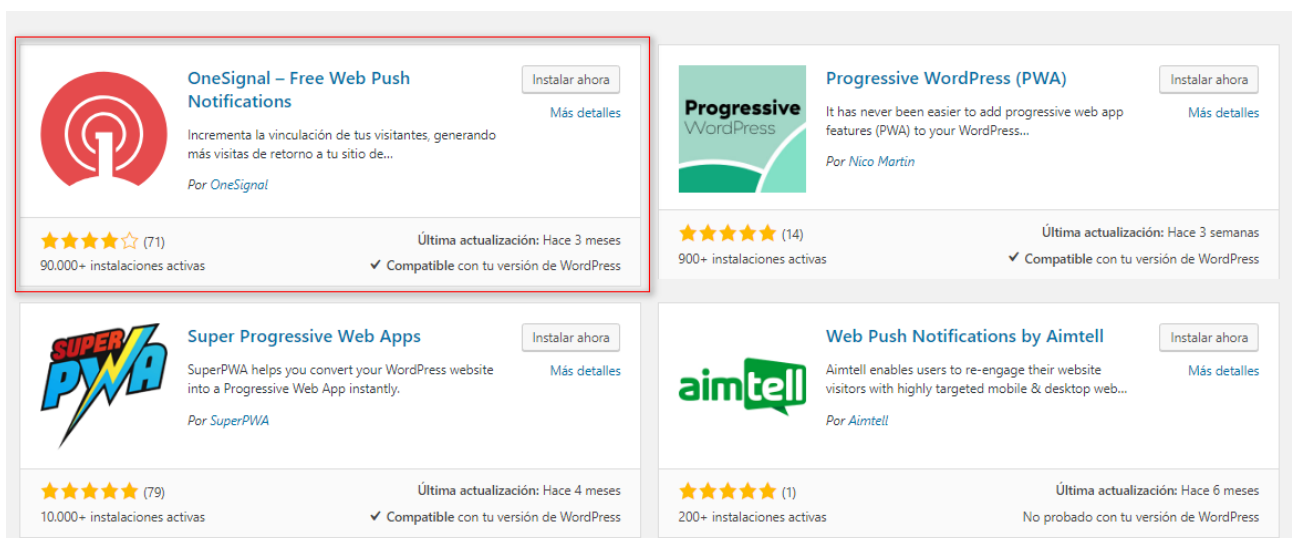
OneSignal – Free Web Push Notifications

Instalar ahora

Más detalles

Incrementa la vinculación de tus visitantes, generando más visitas de retorno a tu sitio de...

Por OneSignal

(71)

90.000+ instalaciones activas

Última actualización: Hace 3 meses

✓ Compatible con tu versión de WordPress

Progressive WordPress

Progressive WordPress (PWA)

Instalar ahora

Más detalles

It has never been easier to add progressive web app features (PWA) to your WordPress...

Por Nico Martin

(14)

900+ instalaciones activas

Última actualización: Hace 3 semanas

✓ Compatible con tu versión de WordPress

SUPER PWA

Super Progressive Web Apps

Instalar ahora

Más detalles

SuperPWA helps you convert your WordPress website into a Progressive Web App instantly.

Por SuperPWA

(79)

10.000+ instalaciones activas

Última actualización: Hace 4 meses

✓ Compatible con tu versión de WordPress

aimtell

Web Push Notifications by Aimtell

Instalar ahora

Más detalles

Aimtell enables users to re-engage their website visitors with highly targeted mobile & desktop web...

Por Aimtell

(1)

200+ instalaciones activas

Última actualización: Hace 6 meses

No probado con tu versión de WordPress